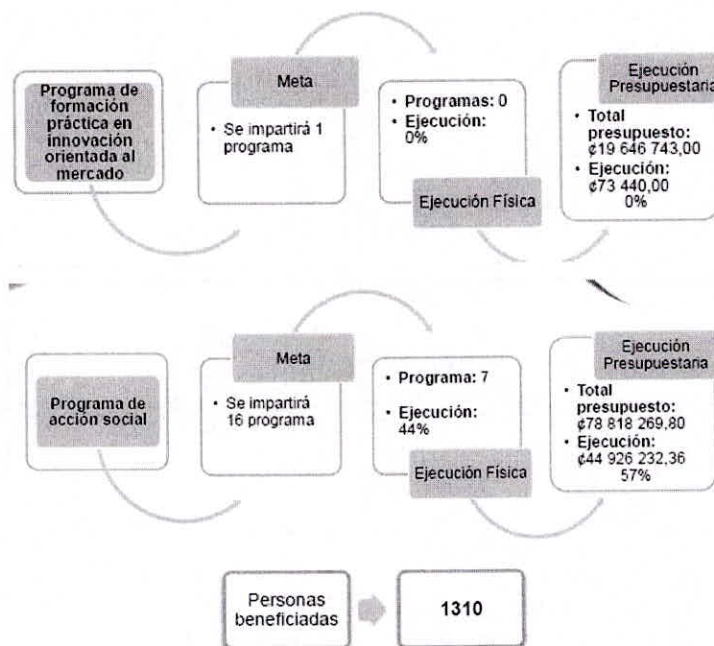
Programa de formación práctica en innovación orientada al mercado

Meta

• Se impartirá 1 programa

• Programas: 0
• Ejecución: 0%

Ejecución Física

Ejecución Presupuestaria

• Total presupuesto: ¢19 646 743,00
• Ejecución: ¢73 440,00 0%

Programa de acción social

Meta

• Se impartirá 16 programa

• Programa: 7
• Ejecución: 44%

Ejecución Física

Ejecución Presupuestaria

• Total presupuesto: ¢78 818 269,80
• Ejecución: ¢44 926 232,36 57%

Personas beneficiadas

1310